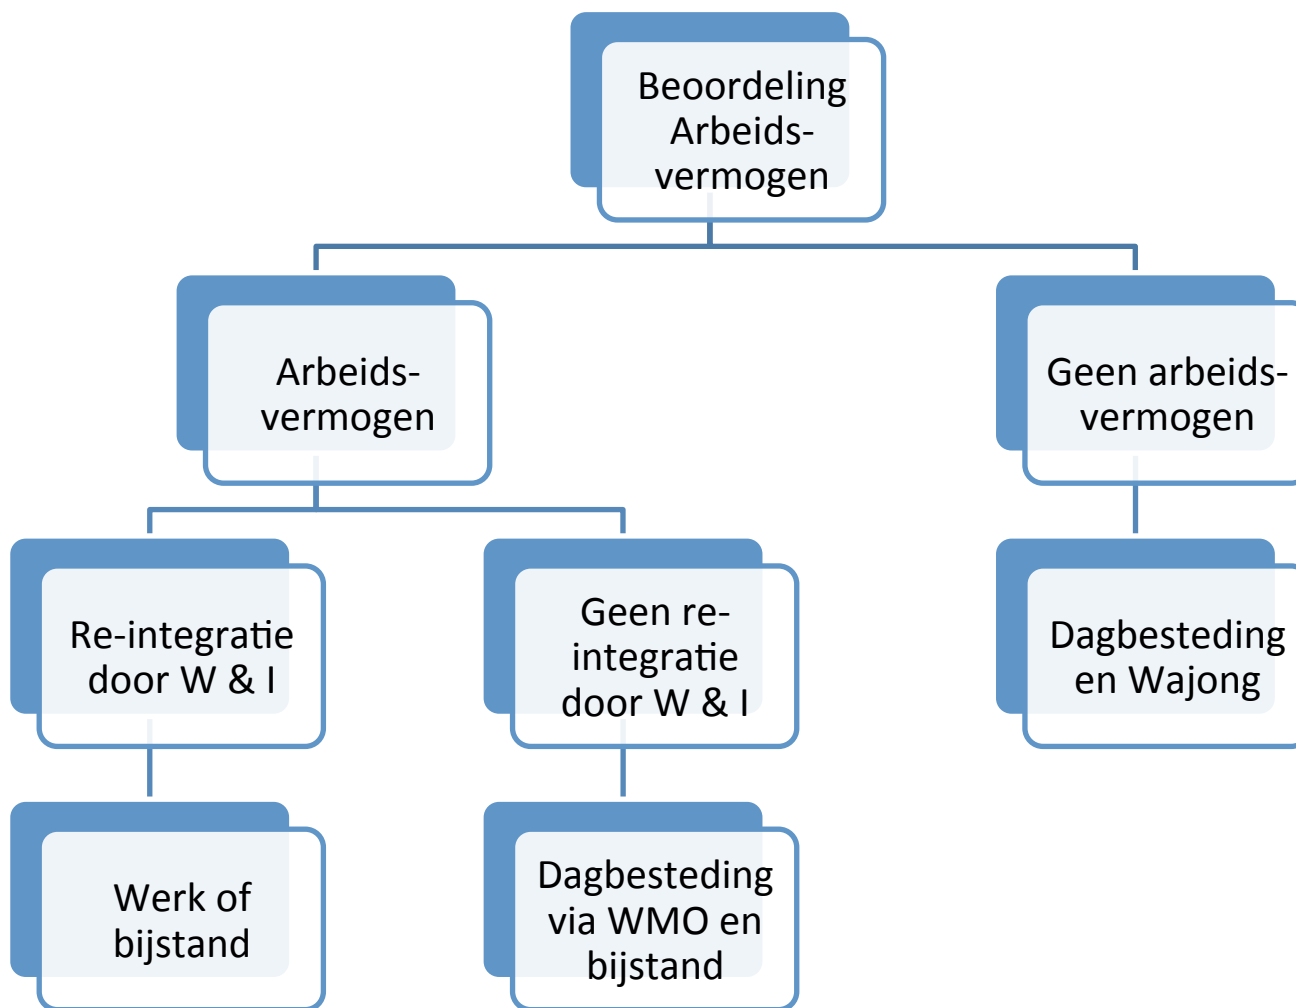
Beoordeling Arbeids-vermogen

Arbeids-vermogen

Geen arbeids-vermogen

Re-integratie door W & I

Geen re-integratie door W & I

Dagbesteding en Wajong

Werk of bijstand

Dagbesteding via WMO en bijstand